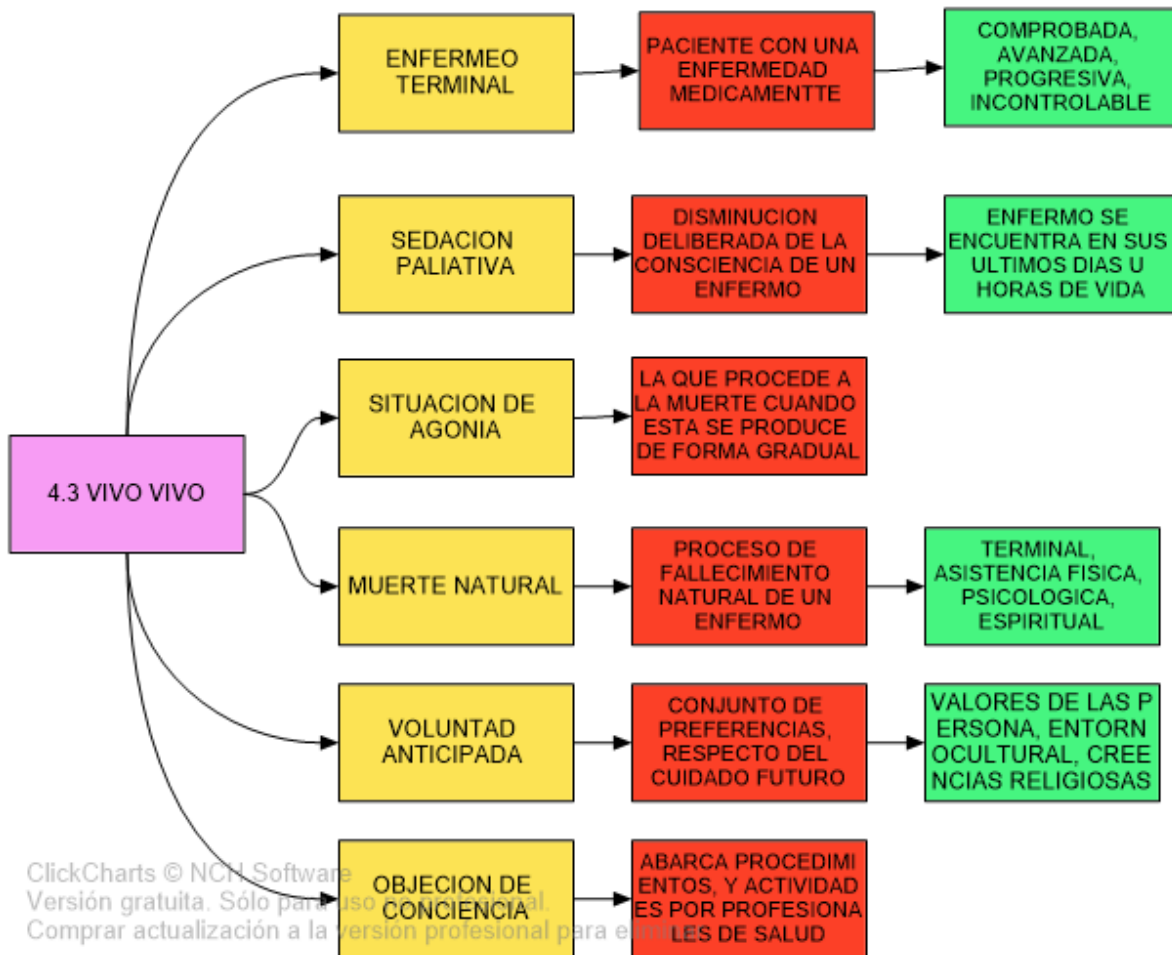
4.3 VIVO VIVO

ENFERMEO TERMINAL

PACIENTE CON UNA ENFERMEDAD MEDICAMENTTE

COMPROBADA, AVANZADA, PROGRESIVA, INCONTROLABLE

SEDACION PALIATIVA

DISMINUCION DELIBERADA DE LA CONSCIENCIA DE UN ENFERMO

ENFERMO SE ENCUENTRA EN SUS ULTIMOS DIAS U HORAS DE VIDA

SITUACION DE AGONIA

LA QUE PROCEDE A LA MUERTE CUANDO ESTA SE PRODUCE DE FORMA GRADUAL

MUERTE NATURAL

PROCESO DE FALLECIMIENTO NATURAL DE UN ENFERMO

TERMINAL, ASISTENCIA FISICA, PSICOLOGICA, ESPIRITUAL

VOLUNTAD ANTICIPADA

CONJUNTO DE PREFERENCIAS, RESPECTO DEL CUIDADO FUTURO

VALORES DE LAS P ERSONA, ENTORN OCULTURAL, CREE NCIAS RELIGIOSAS

OBJECION DE CONCIENCIA

ABARCA PROCEDIMI ENTOS, Y ACTIVIDAD ES POR PROFESIONA LES DE SALUD

ClickCharts © NCH Software
Versión gratuita. Sólo para uso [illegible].
Comprar actualización a la versión profesional para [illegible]